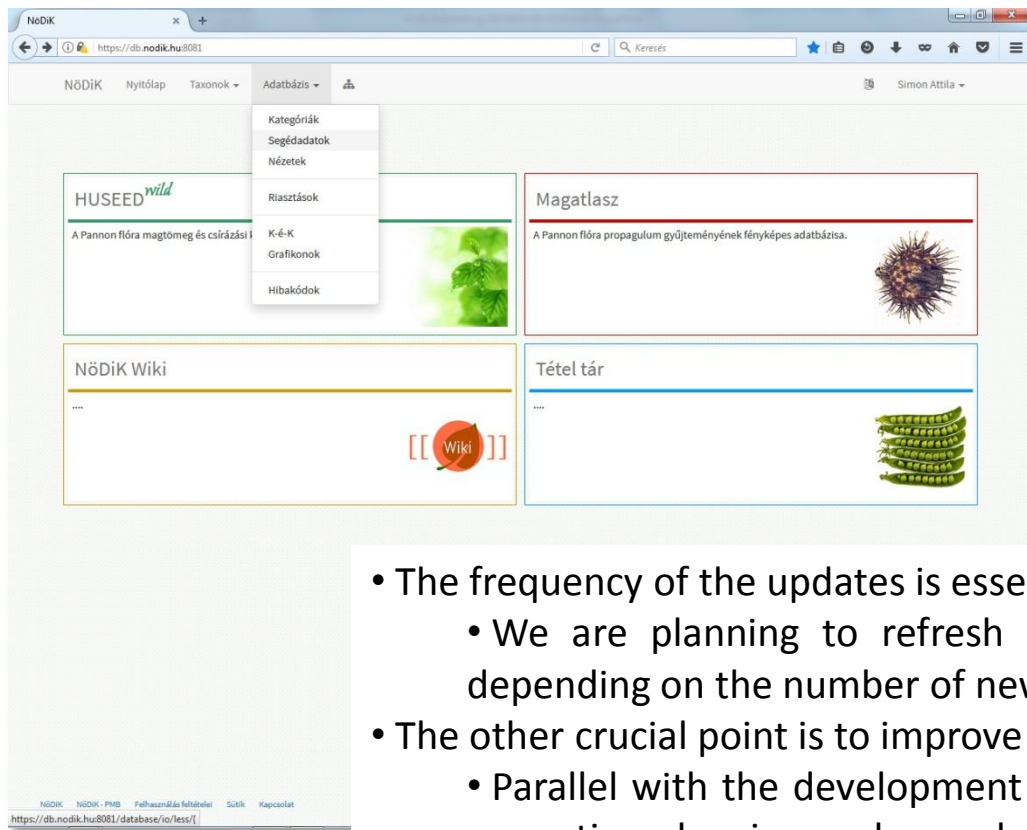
NöDiK ×  +

https://db.nodik.hu:8081

Keresés

NöDiK Nyitólap Taxonok ▾ Adatbázis ▾

Simon Attila ▾

Kategóriák
Segédadatok
Nézetek
Riasztások
K-é-K
Grafikonok
Hibakódok

HUSEED$^{wild}$

A Pannon flóra magtömeg és csírázási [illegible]

Magatlasz

A Pannon flóra propagulum gyűjteményének fényképes adatbázisa.

NöDiK Wiki

....

[[ Wiki ]]

Tétel tár

....

• The frequency of the updates is esse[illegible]
• We are planning to refresh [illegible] depending on the number of ne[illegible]
• The other crucial point is to improve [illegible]
• Parallel with the development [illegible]

NöDiK NöDiK - PMB Felhasználás feltételei Sütik Kapcsolat

https://db.nodik.hu:8081/database/io/less/[